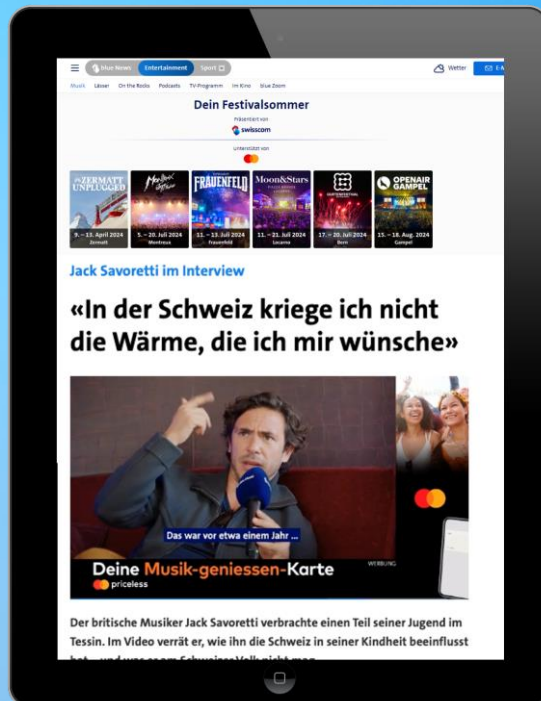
blue News Entertainment Sport

Wetter E-M

Musik Lässer On the Rocks Podcasts TV-Programm Im Kino blue Zoom

Dein Festivalsommer

Präsentiert von

swisscom

Unterstützt von

ZERMATT UNPLUGGED
9. – 13. April 2024
Zermatt

Montreux Jazz Festival
5. – 20. Juli 2024
Montreux

FRAUENFELD
11. – 13. Juli 2024
Frauenfeld

Moon&Stars
11. – 21. Juli 2024
Locarno

GURTENFESTIVAL
17. – 20. Juli 2024
Bern

OPENAIR GAMPEL
15. – 18. Aug. 2024
Gampel

Jack Savoretti im Interview

«In der Schweiz kriege ich nicht die Wärme, die ich mir wünsche»

Das war vor etwa einem Jahr ...

WERBUNG

Deine Musik-geniessen-Karte

priceless

Der britische Musiker Jack Savoretti verbrachte einen Teil seiner Jugend im Tessin. Im Video verrät er, wie ihn die Schweiz in seiner Kindheit beeinflusst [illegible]